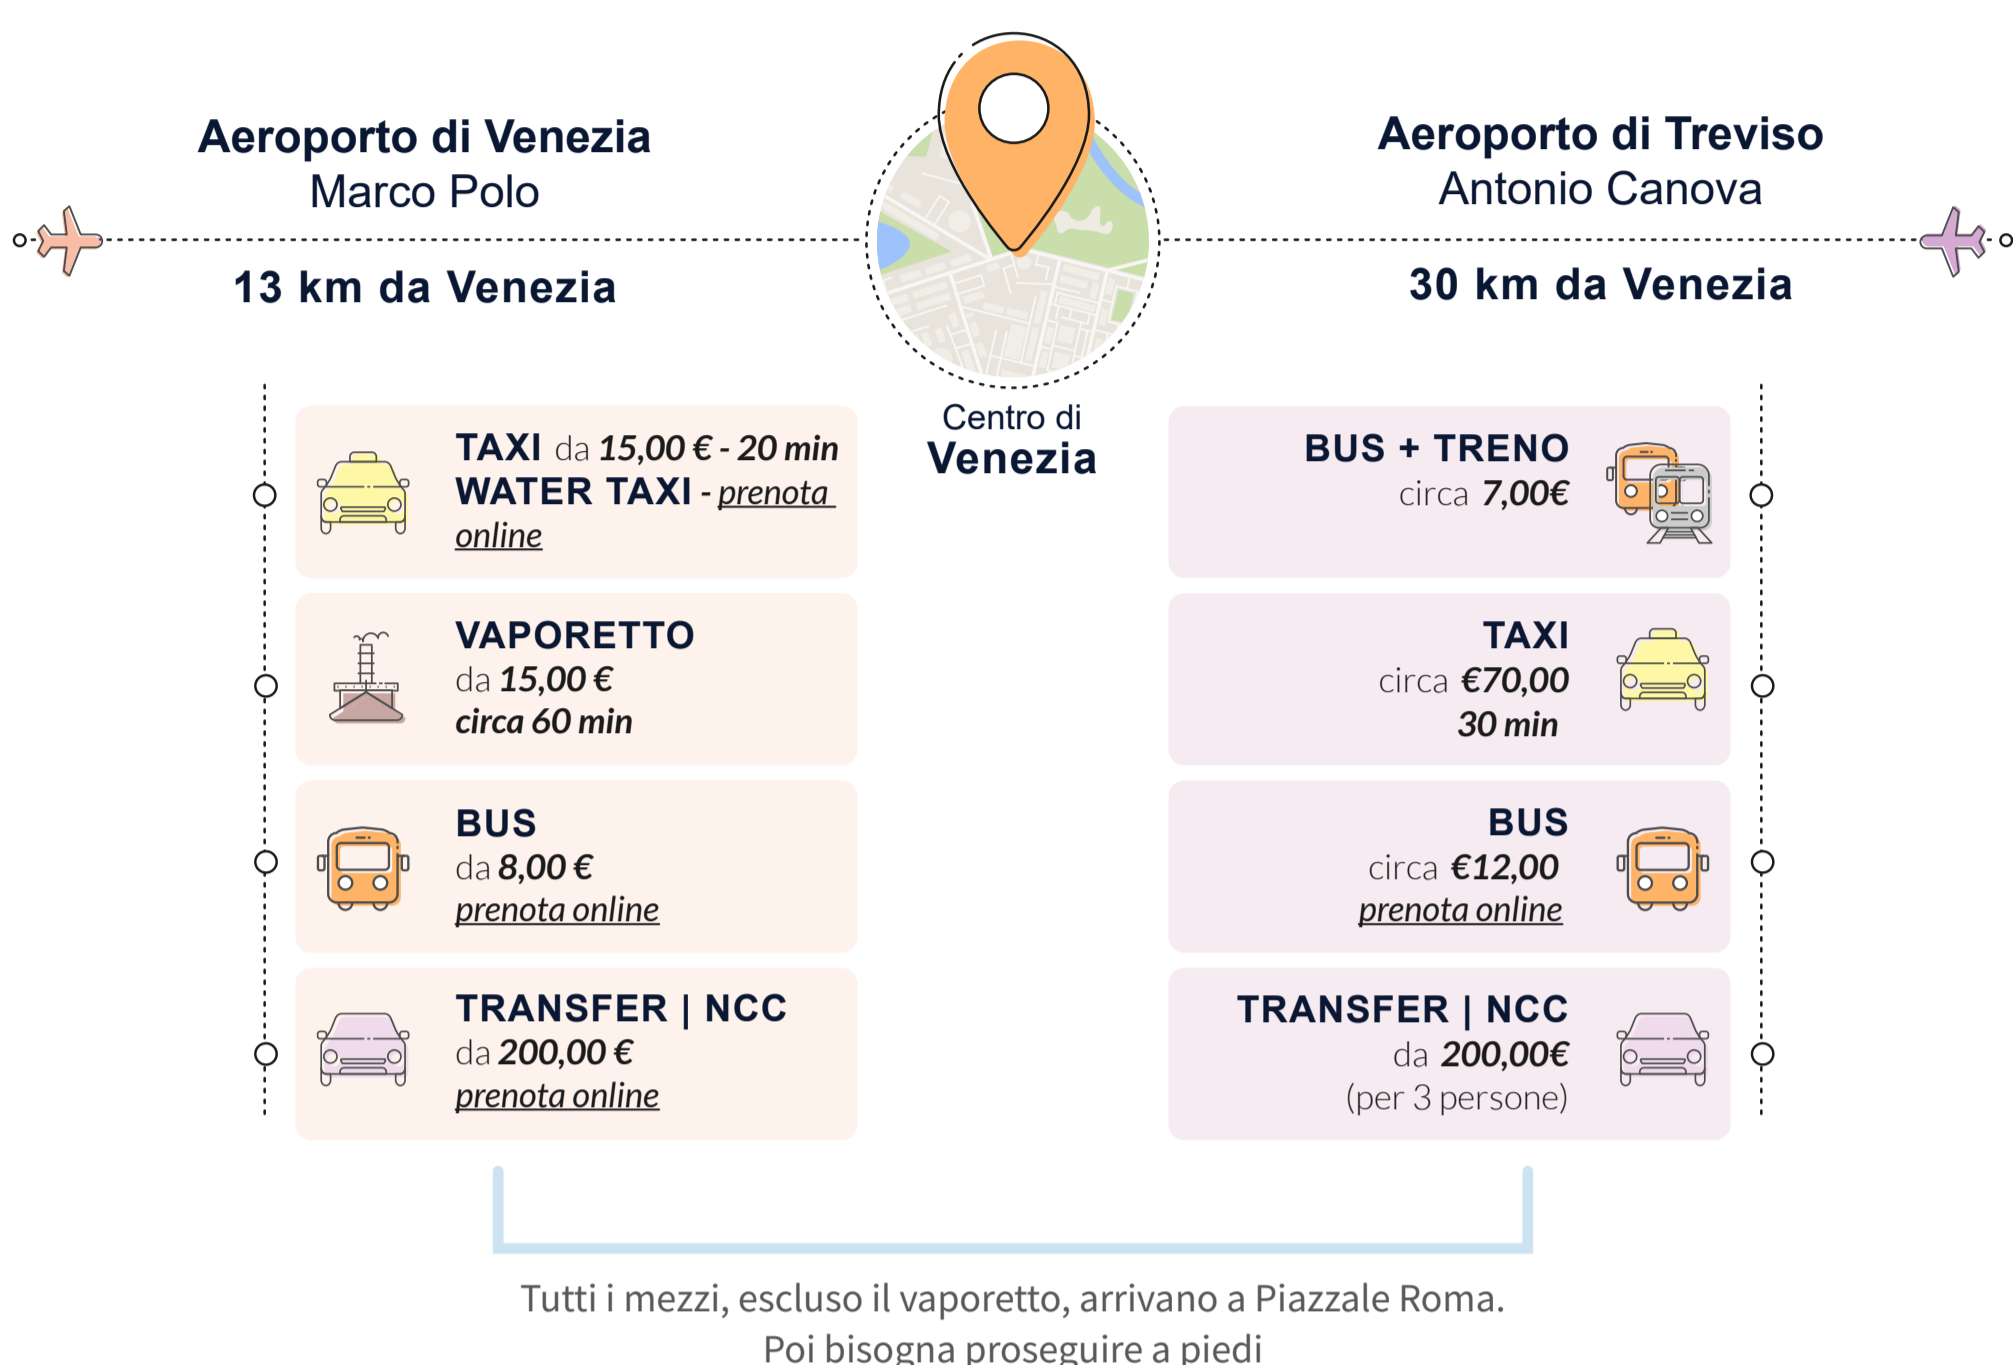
Aeroporto di Venezia
Marco Polo

13 km da Venezia

Centro di
Venezia

Aeroporto di Treviso
Antonio Canova

30 km da Venezia

TAXI da 15,00 € - 20 min
WATER TAXI - prenota online

VAPORETTO
da 15,00 €
circa 60 min

BUS
da 8,00 €
prenota online

TRANSFER | NCC
da 200,00 €
prenota online

BUS + TRENO
circa 7,00€

TAXI
circa €70,00
30 min

BUS
circa €12,00
prenota online

TRANSFER | NCC
da 200,00€
(per 3 persone)

Tutti i mezzi, escluso il vaporetto, arrivano a Piazzale Roma.
Poi bisogna proseguire a piedi